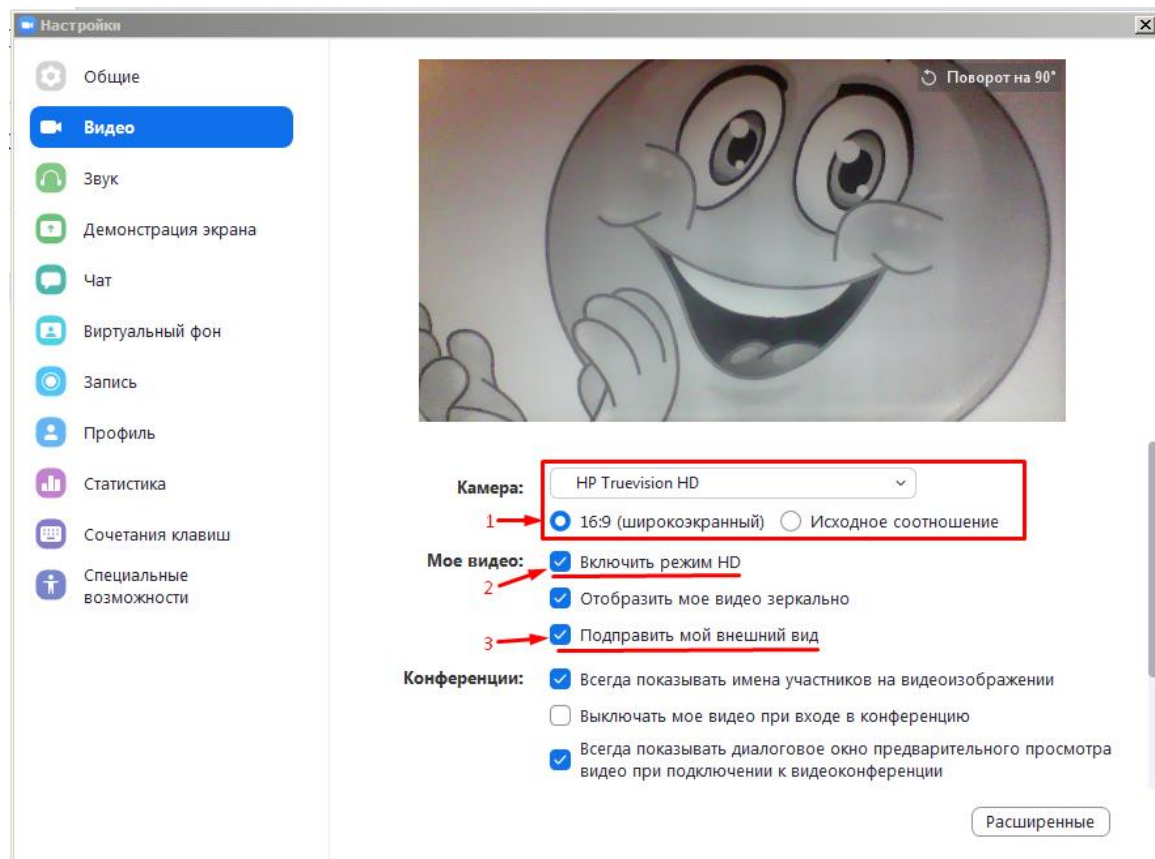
Настройки

Общие
Видео
Звук
Демонстрация экрана
Чат
Виртуальный фон
Запись
Профиль
Статистика
Сочетания клавиш
Специальные возможности

Поворот на 90°

Камера: HP Truevision HD
1 16:9 (широкоэкранный) Исходное соотношение
Мое видео: Включить режим HD
2
Отобразить мое видео зеркально
3 Подправить мой внешний вид
Конференции: Всегда показывать имена участников на видеоизображении
Выключать мое видео при входе в конференцию
Всегда показывать диалоговое окно предварительного просмотра видео при подключении к видеоконференции

Расширенные